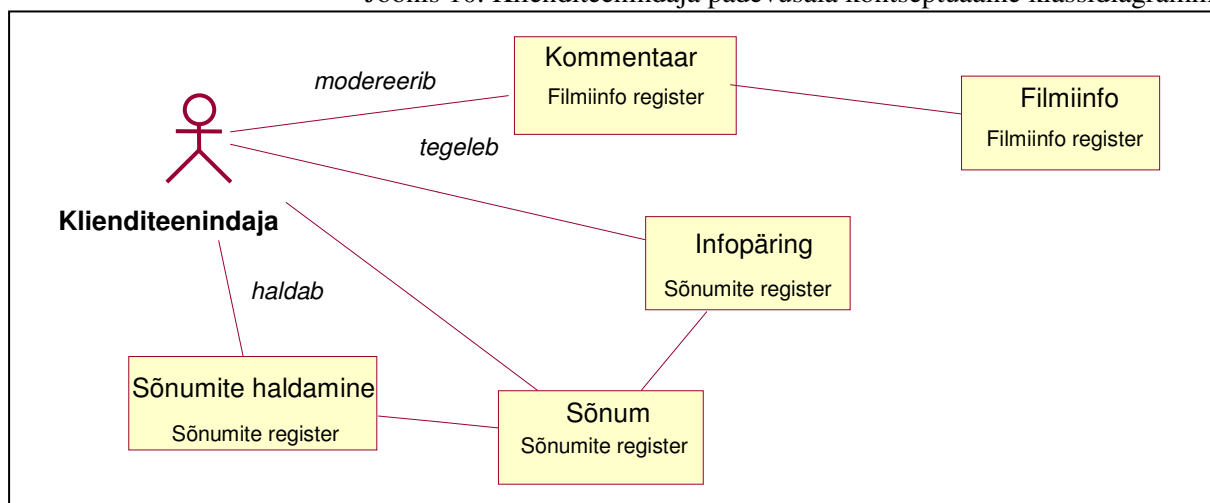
Joonis 16. Klienditeenindaja pädevusala kontseptuaalne klassidiagramm

modereerib

Kommentaar
Filmiinfo register

Filmiinfo
Filmiinfo register

tegeleb

Klienditeenindaja

Infopäring
Sõnumite register

haldab

Sõnumite haldamine
Sõnumite register

Sõnum
Sõnumite register